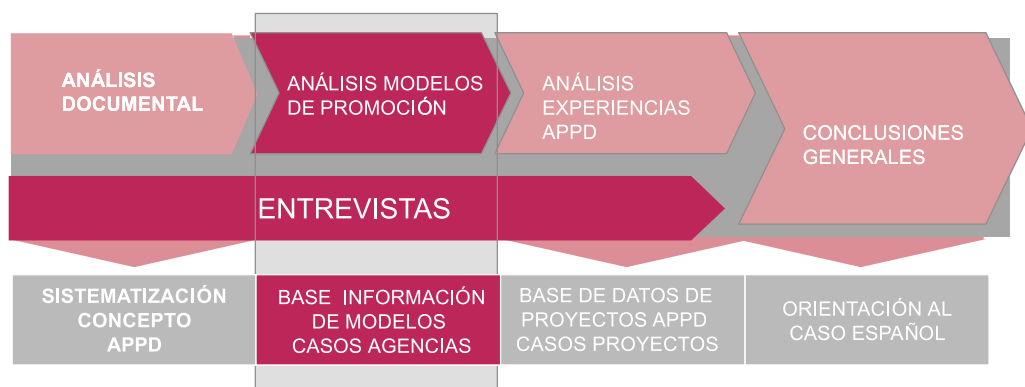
ANÁLISIS DOCUMENTAL

ANÁLISIS MODELOS DE PROMOCIÓN

ANÁLISIS EXPERIENCIAS APPD

CONCLUSIONES GENERALES

ENTREVISTAS

SISTEMATIZACIÓN CONCEPTO APPD

BASE INFORMACIÓN DE MODELOS CASOS AGENCIAS

BASE DE DATOS DE PROYECTOS APPD CASOS PROYECTOS

ORIENTACIÓN AL CASO ESPAÑOL